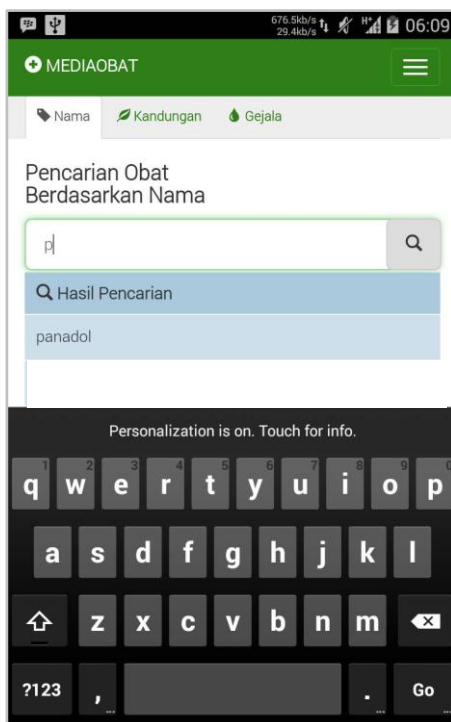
676.5kb/s
29.4kb/s
06:09

MEDIAOBAT

Nama
Kandungan
Gejala

Pencarian Obat Berdasarkan Nama

p

Hasil Pencarian

panadol

Personalization is on. Touch for info.

1 q 2 w 3 e 4 r 5 t 6 y 7 u 8 i 9 o 0 p

a s d f g h j k l

z x c v b n m

?123 , . Go